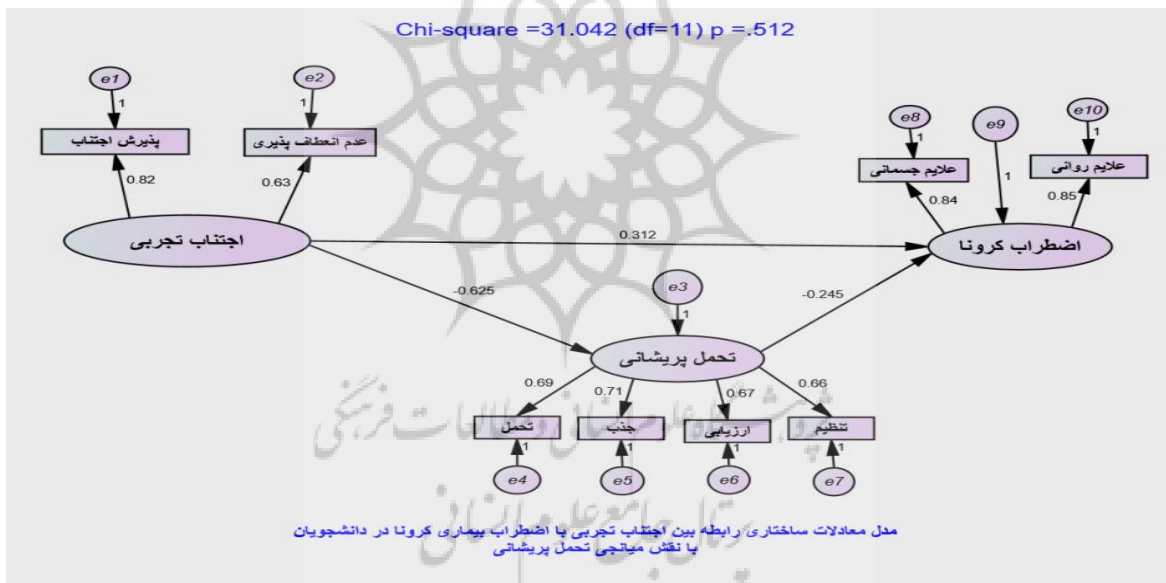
Chi-square =31.042 (df=11) p =.512

e1
1
پذیرش اجتناب
0.82

e2
1
عدم انعطاف پذیری
0.63

اجتناب تجربی

e8
1
علایم جسمانی
0.84

e9
1

e10
1
علایم روانی
0.85

اضطراب کرونا

0.312

-0.625

e3
1

-0.245

تحمل پریشانی

0.69
0.71
0.67
0.66

تحمل
جذب
ارزیابی
تنظیم

1
e4
1
e5
1
e6
1
e7

پژوهشگاه علوم انسانی و مطالعات فرهنگی
پرتال جامع علوم انسانی

مدل معادلات ساختاری رابطه بین اجتناب تجربی با اضطراب بیماری کرونا در دانشجویان
با نقش میانجی تحمل پریشانی